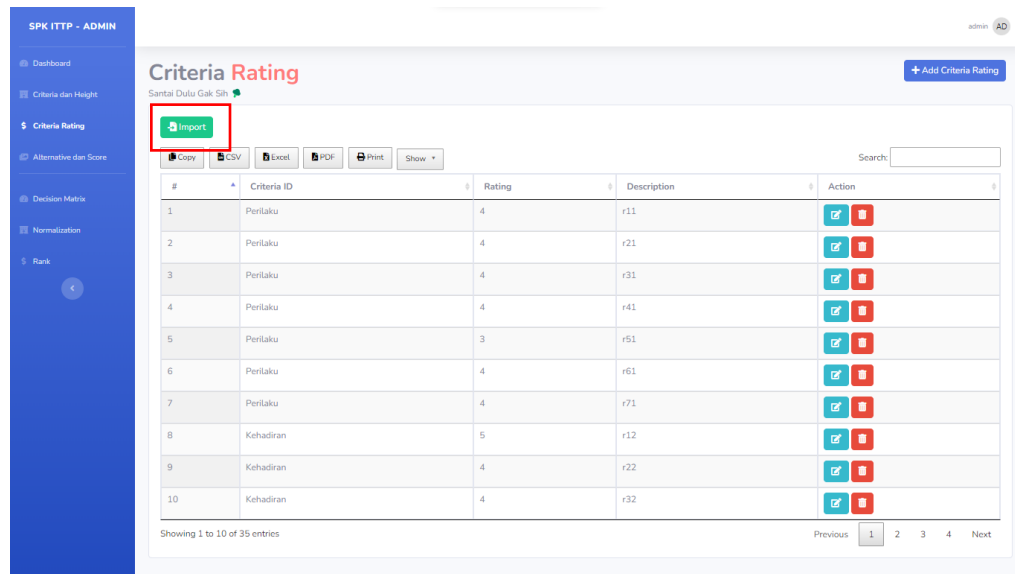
SPK ITTP - ADMIN

Dashboard
Criteria dan Height
$ Criteria Rating
Alternative dan Score
Decision Matrix
Normalization
$ Rank

admin AD

Criteria Rating
Santai Dulu Gak Sih

+ Add Criteria Rating

Import

Copy CSV Excel PDF Print Show

Search:

| # | Criteria ID | Rating | Description | Action |
|---|---|---|---|---|
| 1 | Perilaku | 4 | r11 | |
| 2 | Perilaku | 4 | r21 | |
| 3 | Perilaku | 4 | r31 | |
| 4 | Perilaku | 4 | r41 | |
| 5 | Perilaku | 3 | r51 | |
| 6 | Perilaku | 4 | r61 | |
| 7 | Perilaku | 4 | r71 | |
| 8 | Kehadiran | 5 | r12 | |
| 9 | Kehadiran | 4 | r22 | |
| 10 | Kehadiran | 4 | r32 | |

Showing 1 to 10 of 35 entries

Previous 1 2 3 4 Next